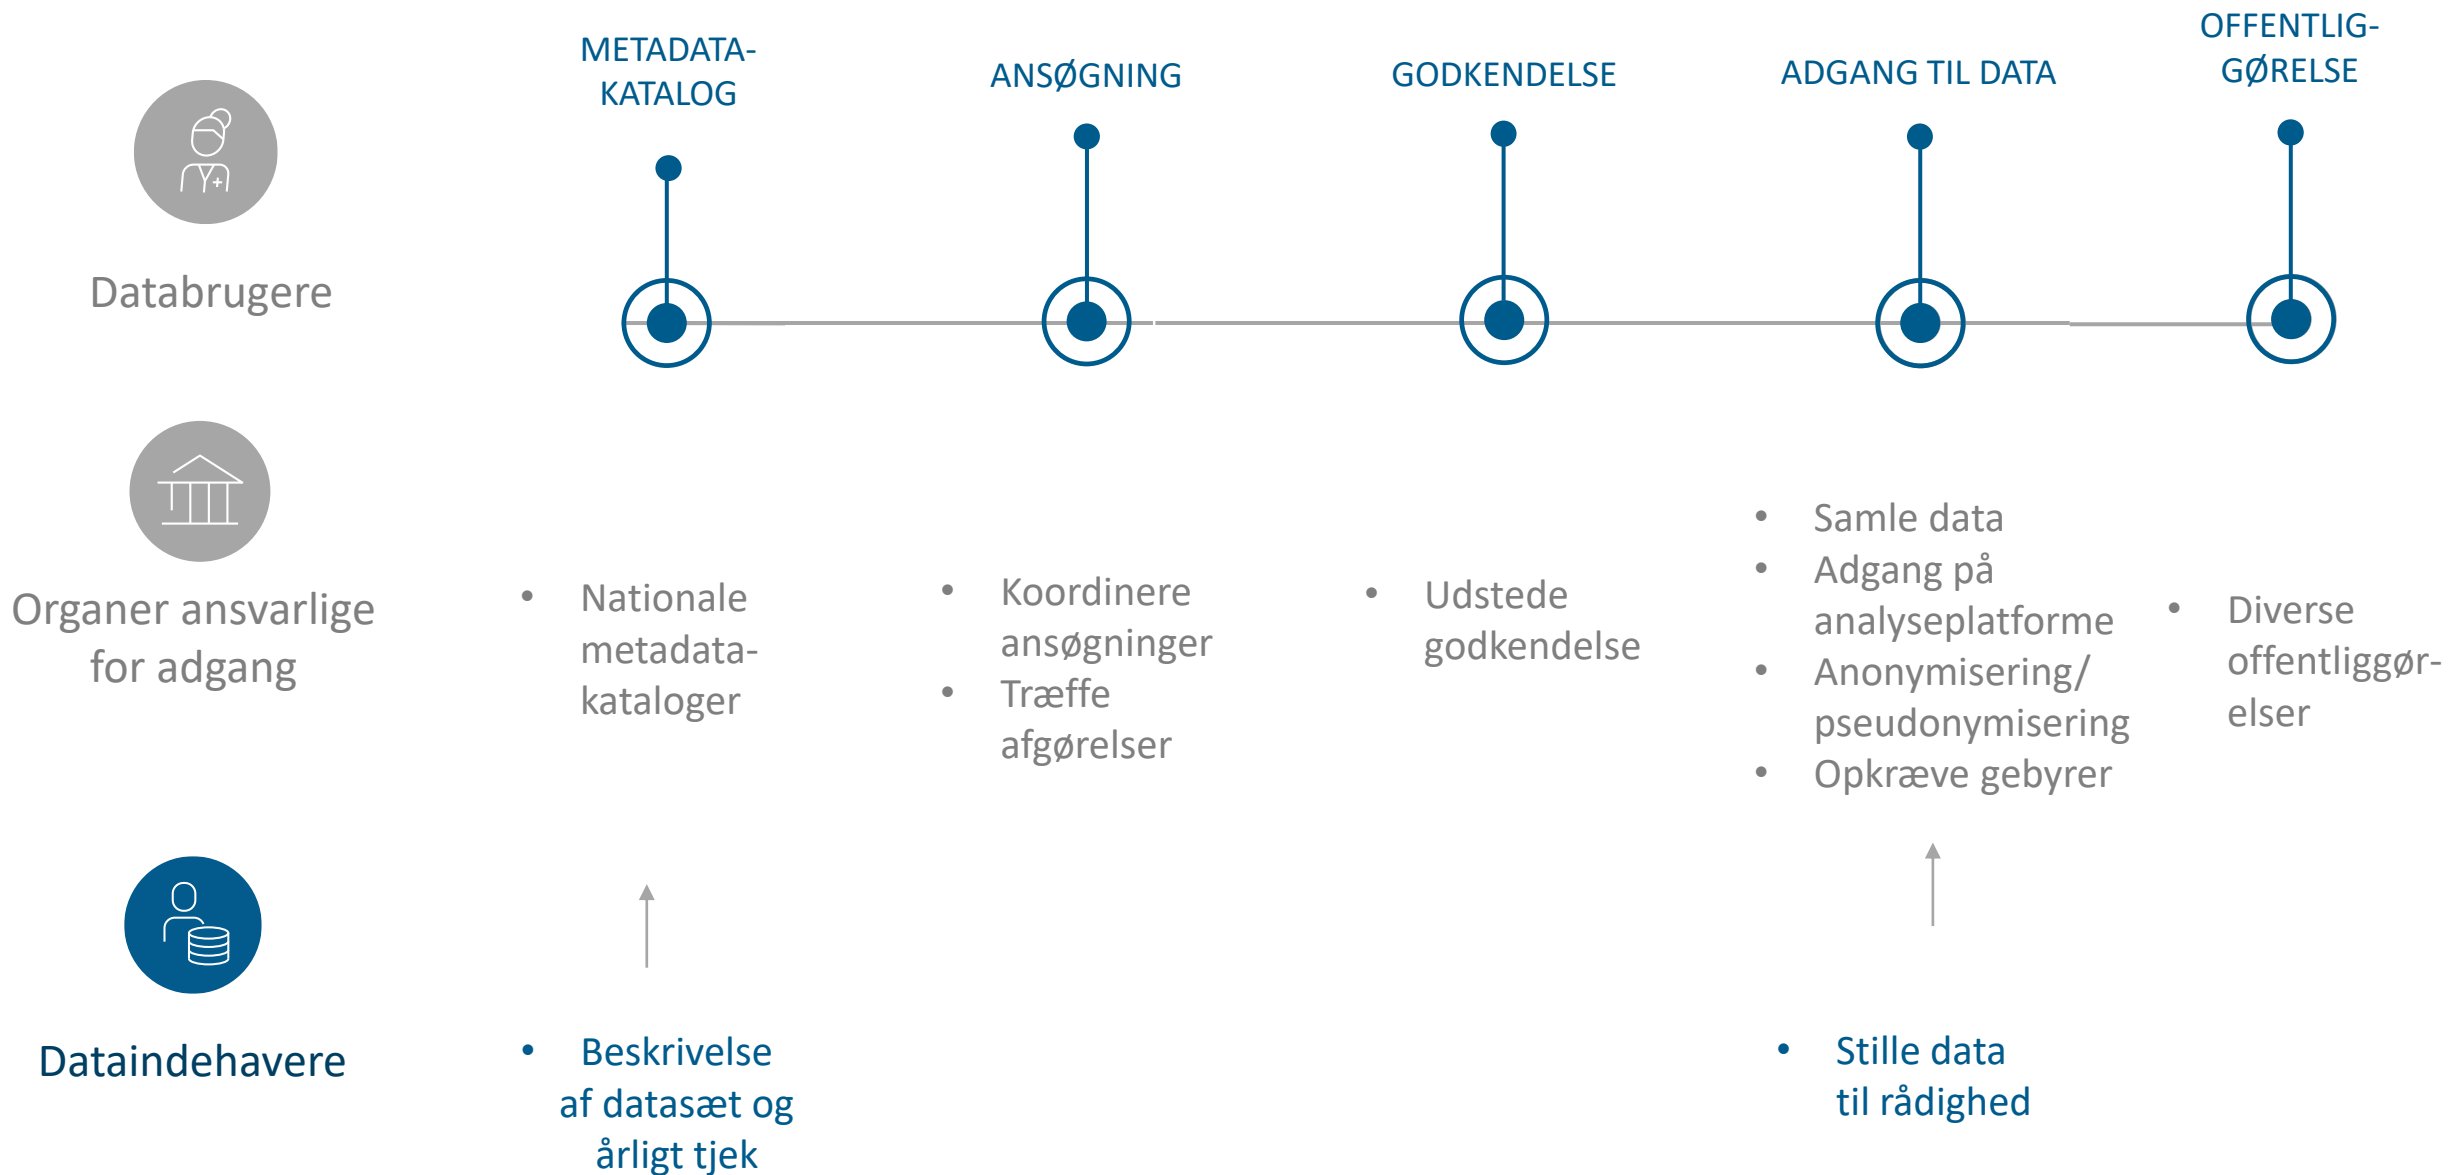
Databrugere

METADATA-KATALOG

ANSØGNING

GODKENDELSE

ADGANG TIL DATA

OFFENTLIG-GØRELSE

Organer ansvarlige for adgang

- Nationale metadata-kataloger

- Koordinere ansøgninger
- Træffe afgørelser

- Udstede godkendelse

- Samle data
- Adgang på analyseplatforme
- Anonymisering/ pseudonymisering
- Opkræve gebyrer

- Diverse offentliggør-elser

Dataindehavere

- Beskrivelse af datasæt og årligt tjek

- Stille data til rådighed